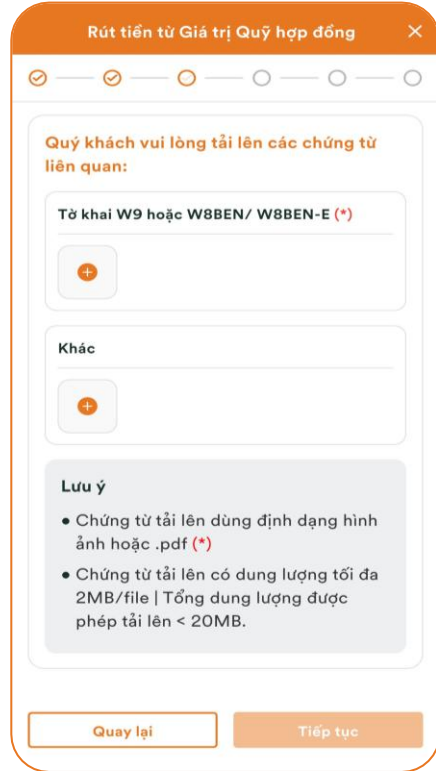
Rút tiền từ Giá trị Quỹ hợp đồng ✕

Quý khách vui lòng tải lên các chứng từ liên quan:

Tờ khai W9 hoặc W8BEN/ W8BEN-E (*)

Khác

Lưu ý

• Chứng từ tải lên dùng định dạng hình ảnh hoặc .pdf (*)

• Chứng từ tải lên có dung lượng tối đa 2MB/file | Tổng dung lượng được phép tải lên < 20MB.

Quay lại

Tiếp tục